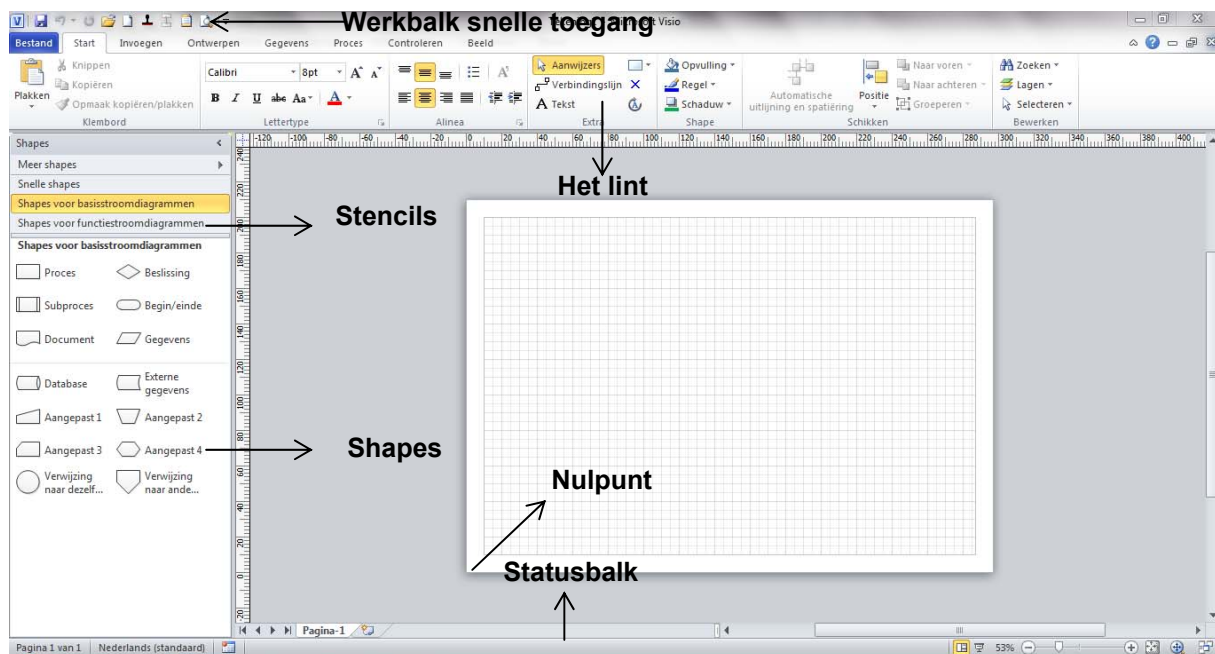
Werkbalk snelle toegang

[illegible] Visio

Bestand | Start | Invoegen | Ontwerpen | Gegevens | Proces | Controleren | Beeld

Knippen
Kopiëren
Plakken
Opmaak kopiëren/plakken
Klembord

Calibri
8pt
Lettertype

Alinea

Aanwijzers
Verbindingslijn
A Tekst
Extra

Opvulling
Regel
Schaduw
Shape

Automatische uitlijning en spatiëring
Positie
Naar voren
Naar achteren
Groeperen
Schikken

Zoeken
Lagen
Selecteren
Bewerken

Shapes
Meer shapes
Snelle shapes
Shapes voor basisstroomdiagrammen
Shapes voor functiestroomdiagrammen

Shapes voor basisstroomdiagrammen
Proces
Beslissing
Subproces
Begin/einde
Document
Gegevens
Database
Externe gegevens
Aangepast 1
Aangepast 2
Aangepast 3
Aangepast 4
Verwijzing naar dezelf...
Verwijzing naar ande...

Het lint

Stencils

Shapes

Nulpunt

Statusbalk

Pagina-1

Pagina 1 van 1 | Nederlands (standaard)

53%